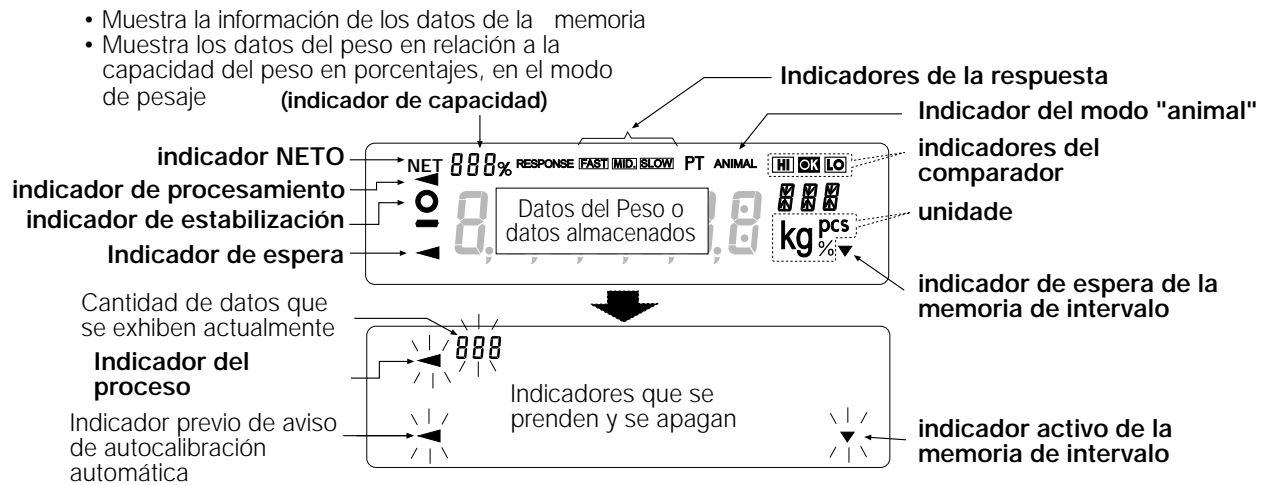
• Muestra la información de los datos de la memoria
• Muestra los datos del peso en relación a la capacidad del peso en porcentajes, en el modo de pesaje

(indicador de capacidad)

Indicadores de la respuesta

Indicador del modo "animal"

indicador NETO

NET 888% RESPONSE FAST MID. SLOW PT ANIMAL HI OK LO

indicadores del comparador

indicador de procesamiento

indicador de estabilización

Datos del Peso o datos almacenados

unidade

kg pcs %

Indicador de espera

indicador de espera de la memoria de intervalo

Cantidad de datos que se exhiben actualmente

888

Indicador del proceso

Indicadores que se prenden y se apagan

Indicador previo de aviso de autocalibración automática

indicador activo de la memoria de intervalo